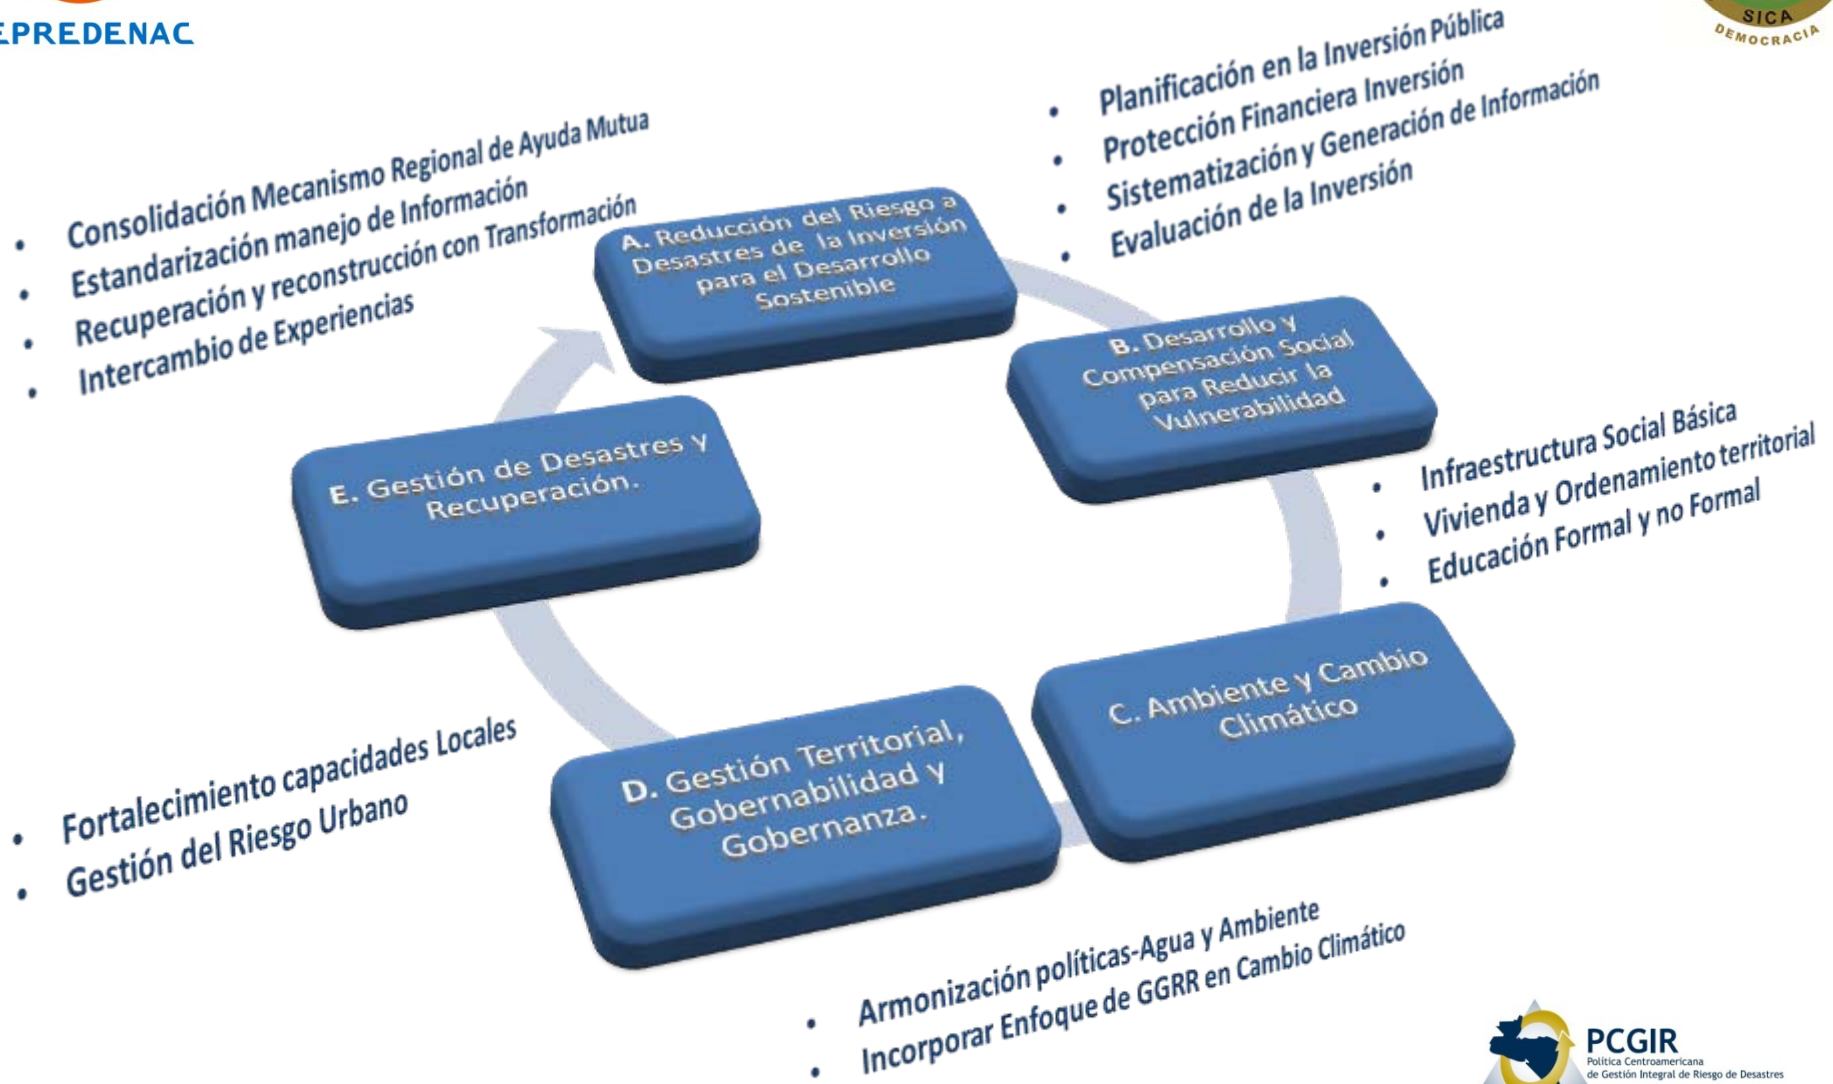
EPREDENAC

SICA
DEMOCRACIA

- Consolidación Mecanismo Regional de Ayuda Mutua
- Estandarización manejo de Información
- Recuperación y reconstrucción con Transformación
- Intercambio de Experiencias

- Planificación en la Inversión Pública
- Protección Financiera Inversión
- Sistematización y Generación de Información
- Evaluación de la Inversión

A. Reducción del Riesgo a Desastres de la Inversión para el Desarrollo Sostenible

B. Desarrollo y Compensación Social para Reducir la Vulnerabilidad

- Infraestructura Social Básica
- Vivienda y Ordenamiento territorial
- Educación Formal y no Formal

E. Gestión de Desastres y Recuperación.

C. Ambiente y Cambio Climático

D. Gestión Territorial, Gobernabilidad y Gobernanza.

- Fortalecimiento capacidades Locales
- Gestión del Riesgo Urbano

- Armonización políticas-Agua y Ambiente
- Incorporar Enfoque de GGRR en Cambio Climático

PCGIR
Política Centroamericana de Gestión Integral de Riesgo de Desastres